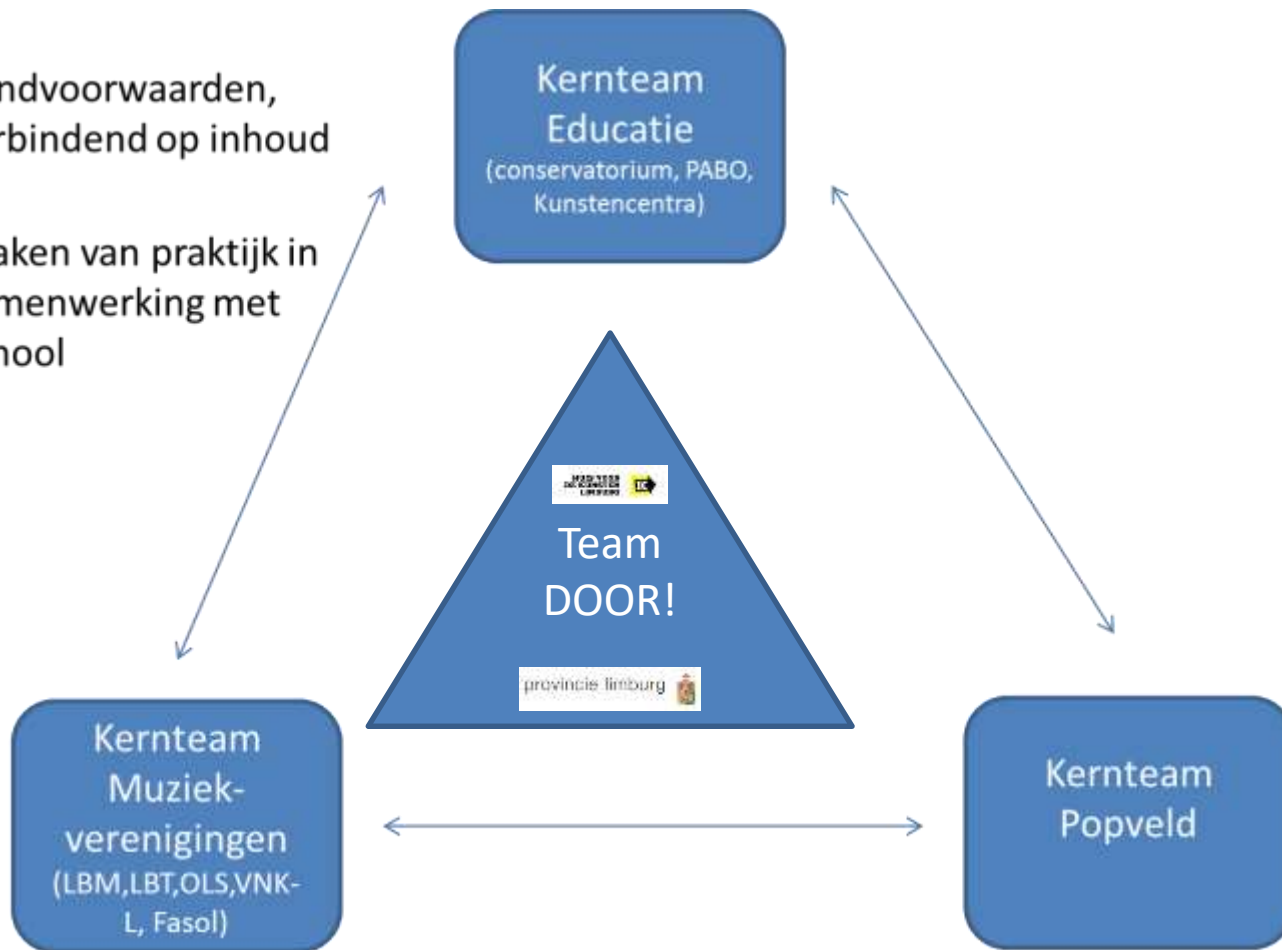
ndvoorwaarden,
rbindend op inhoud

aken van praktijk in
menwerking met
hool

Kernteam
Educatie
(conservatorium, PABO, Kunstencentra)

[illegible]

Team
DOOR!

provincie limburg

Kernteam
Muziekverenigingen
(LBM,LBT,OLS,VNK-L, Fasol)

Kernteam
Popveld